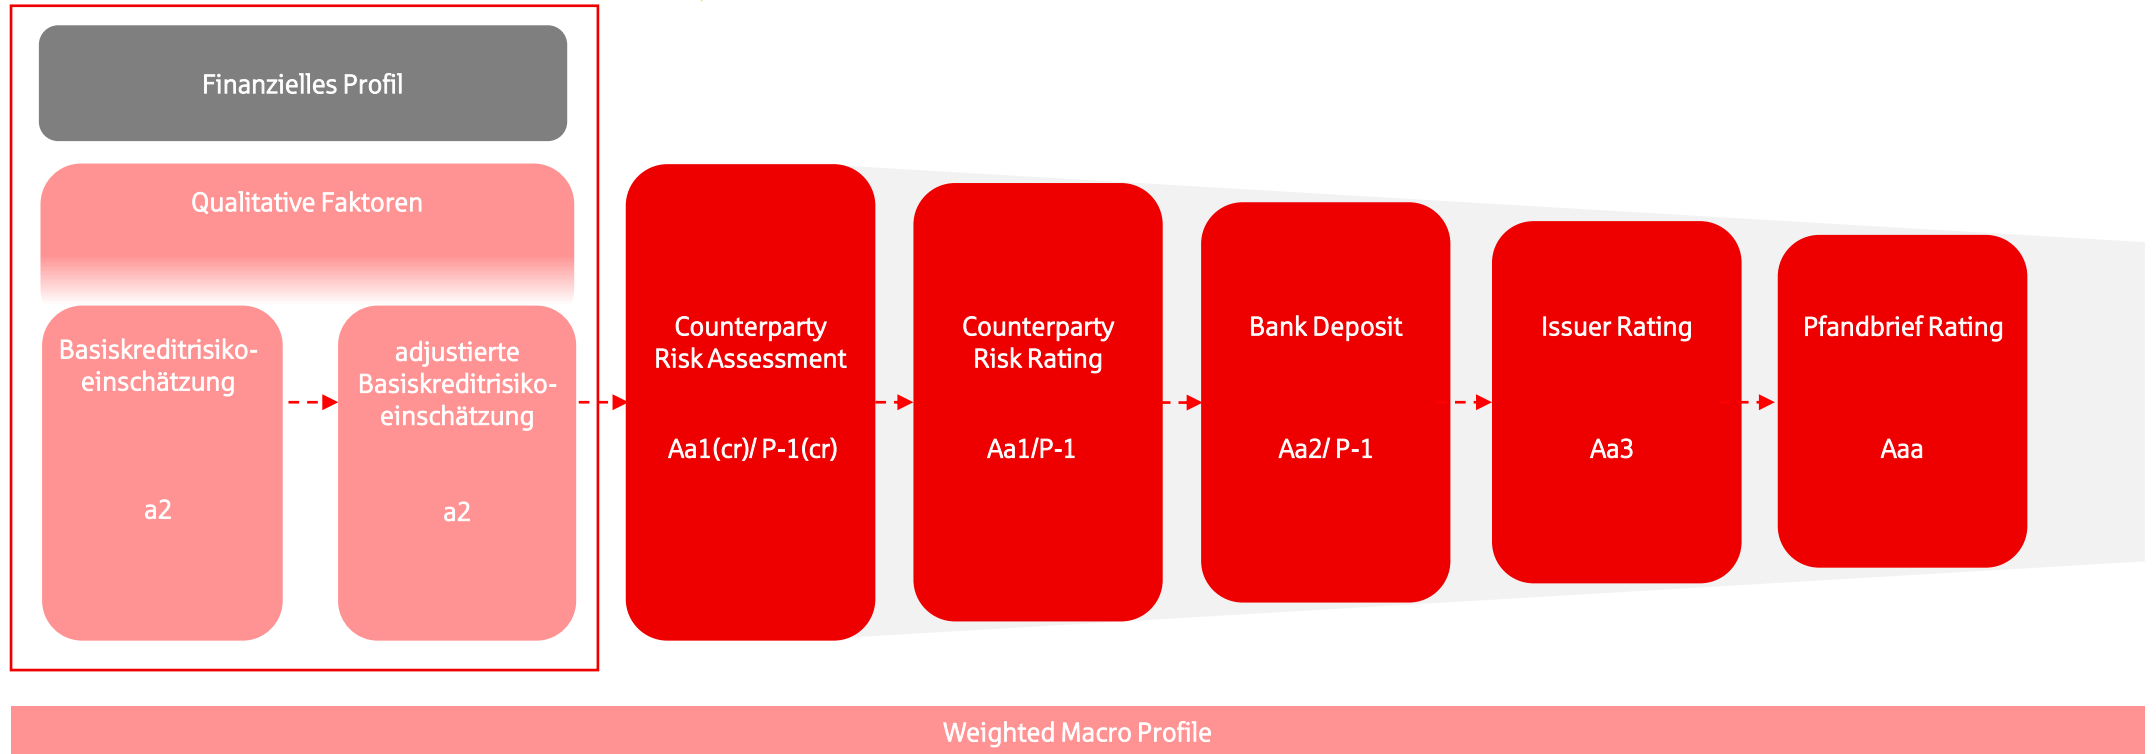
Finanzielles Profil

Qualitative Faktoren

Basiskreditrisikoeinschätzung

a2

adjustierte Basiskreditrisikoeinschätzung

a2

Counterparty Risk Assessment

Aa1(cr)/ P-1(cr)

Counterparty Risk Rating

Aa1/P-1

Bank Deposit

Aa2/ P-1

Issuer Rating

Aa3

Pfandbrief Rating

Aaa

Weighted Macro Profile